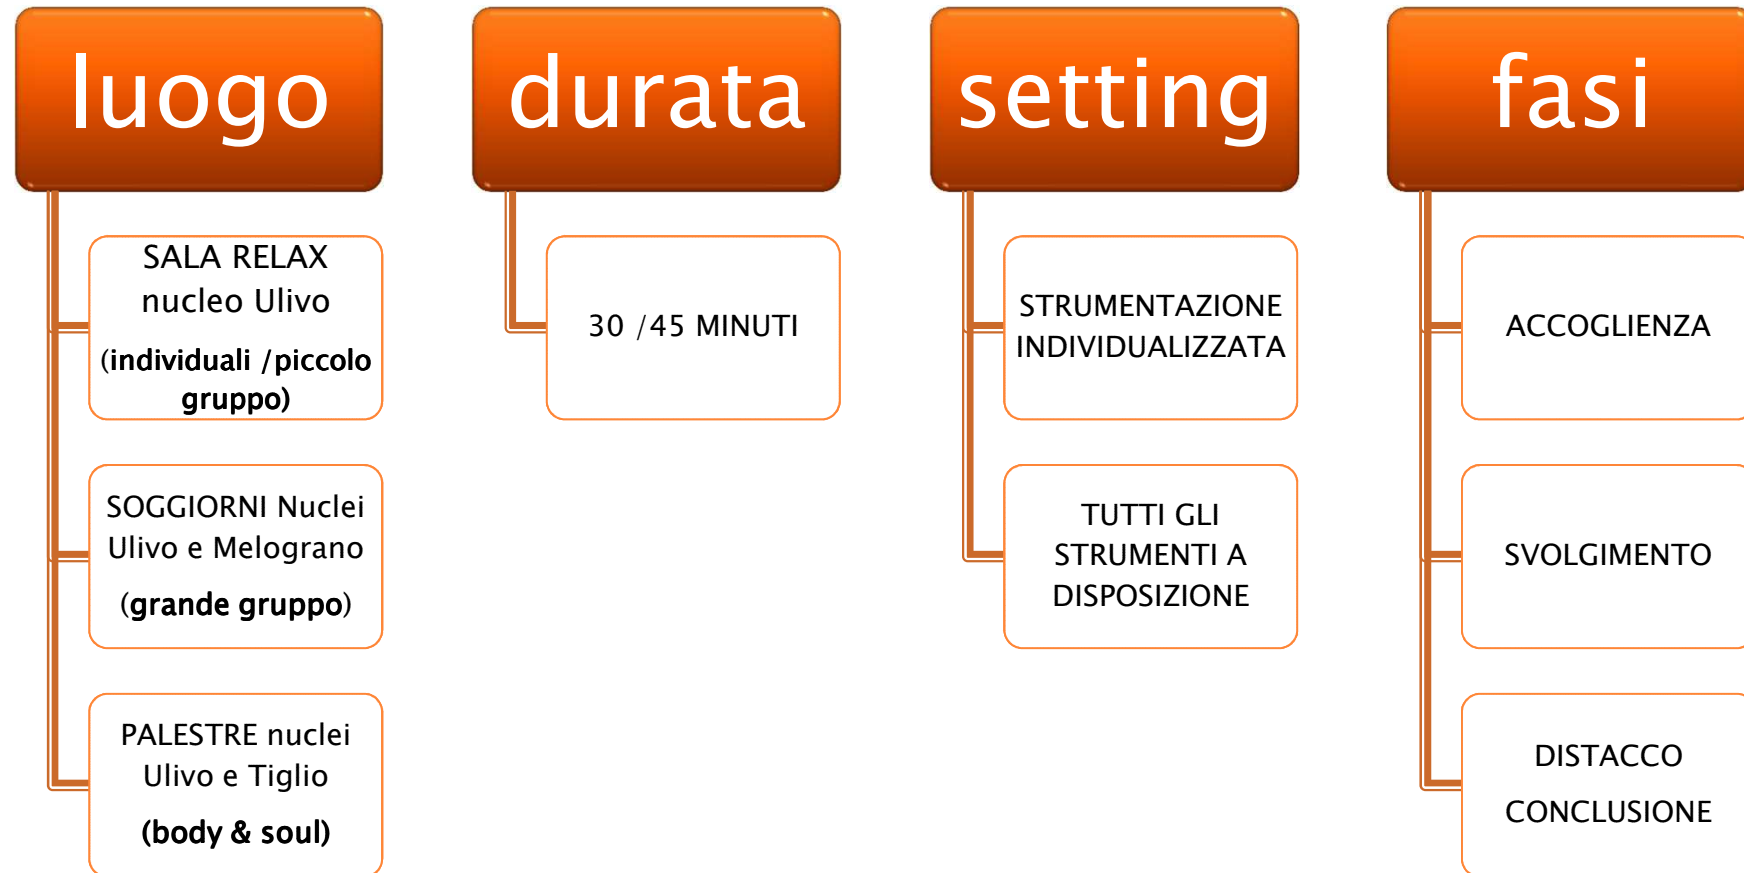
luogo

SALA RELAX nucleo Ulivo

(individuali /piccolo gruppo)

SOGGIORNI Nuclei Ulivo e Melograno

(grande gruppo)

PALESTRE nuclei Ulivo e Tiglio

(body & soul)

durata

30 /45 MINUTI

setting

STRUMENTAZIONE INDIVIDUALIZZATA

TUTTI GLI STRUMENTI A DISPOSIZIONE

fasi

ACCOGLIENZA

SVOLGIMENTO

DISTACCO

CONCLUSIONE